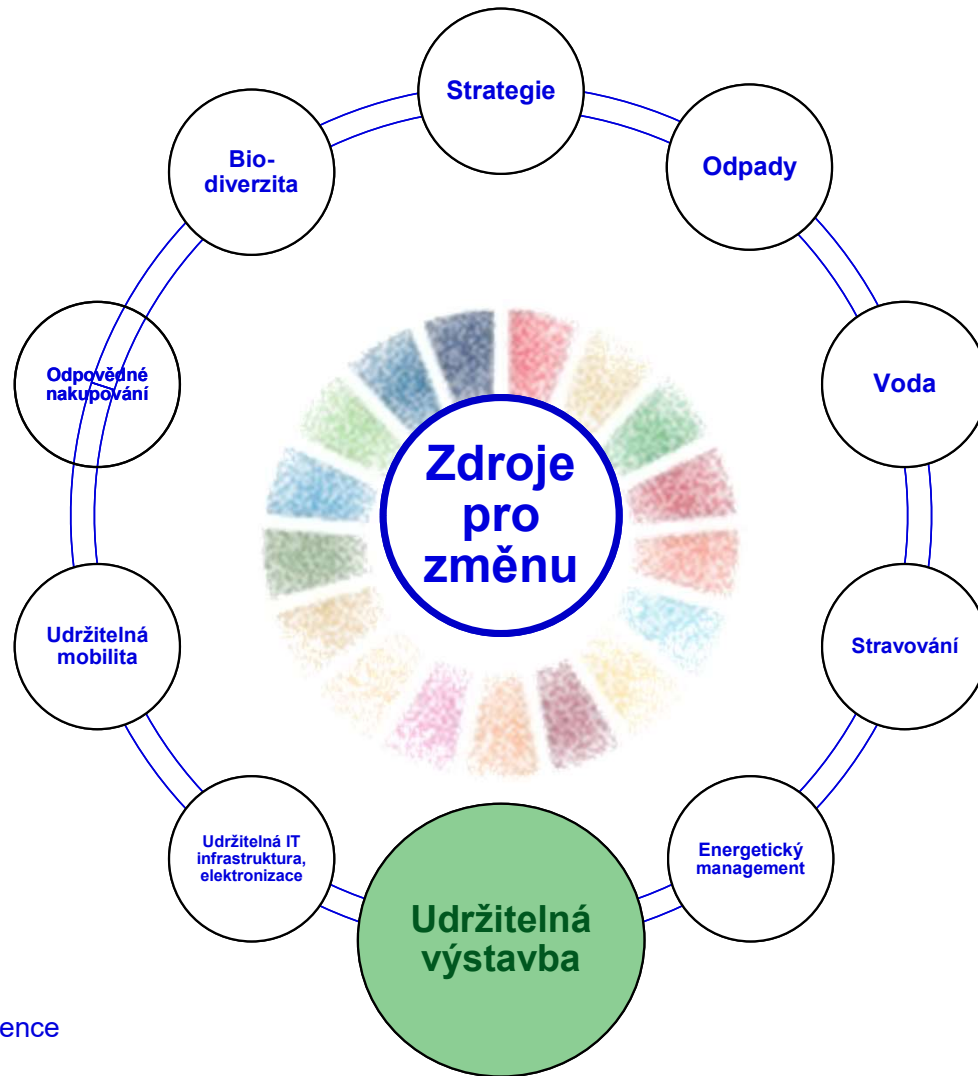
Strategie

Odpady

Voda

Stravování

Energetický management

Udržitelná výstavba

Udržitelná IT infrastruktura, elektronizace

Udržitelná mobilita

Odpovědné nakupování

Bio-diverzita

Zdroje pro změnu

ence